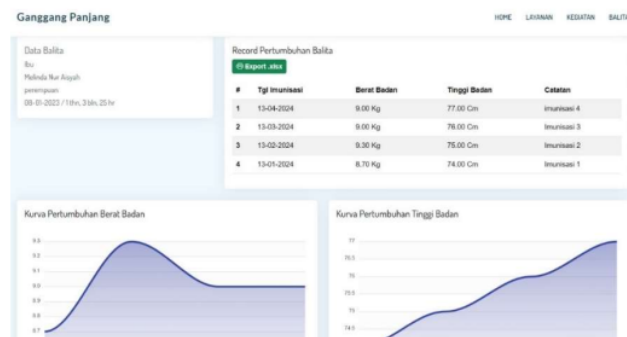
Ganggang Panjang

HOME LAYANAN KEGIATAN BALITA

Data Balita
Ibu
Melinda Nur Aisyah
perempuan
08-01-2023 / 1thn, 3 bln, 25 hr

Record Pertumbuhan Balita
Export .xlsx

| # | Tgl Imunisasi | Berat Badan | Tinggi Badan | Catatan |
|---|---|---|---|---|
| 1 | 13-04-2024 | 9.00 Kg | 77.00 Cm | imunisasi 4 |
| 2 | 13-03-2024 | 9.00 Kg | 76.00 Cm | Imunisasi 3 |
| 3 | 13-02-2024 | 9.30 Kg | 75.00 Cm | Imunisasi 2 |
| 4 | 13-01-2024 | 8.70 Kg | 74.00 Cm | Imunisasi 1 |

Kurva Pertumbuhan Berat Badan

9.5
9.3
9.1
9
8.9
8.8
8.7

Kurva Pertumbuhan Tinggi Badan

77
76.5
76
75.5
75
74.5